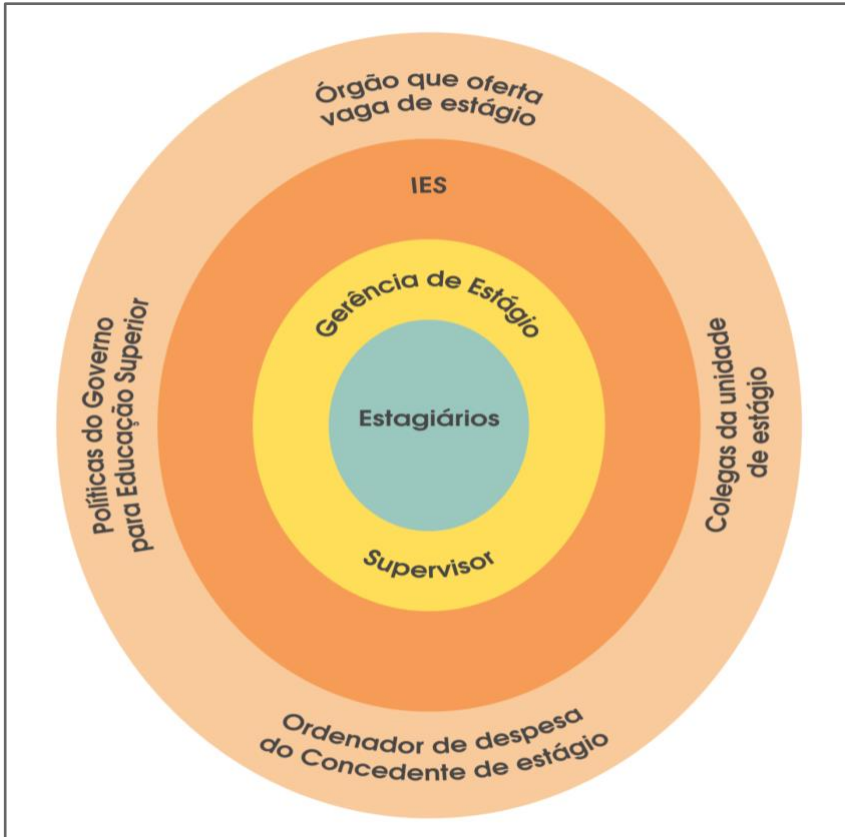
Órgão que oferta vaga de estágio

IES

Gerência de Estágio

Políticas do Governo para Educação Superior

Estagiários

Colegas da unidade de estágio

Supervisor

Ordenador de despesa do Concedente de estágio